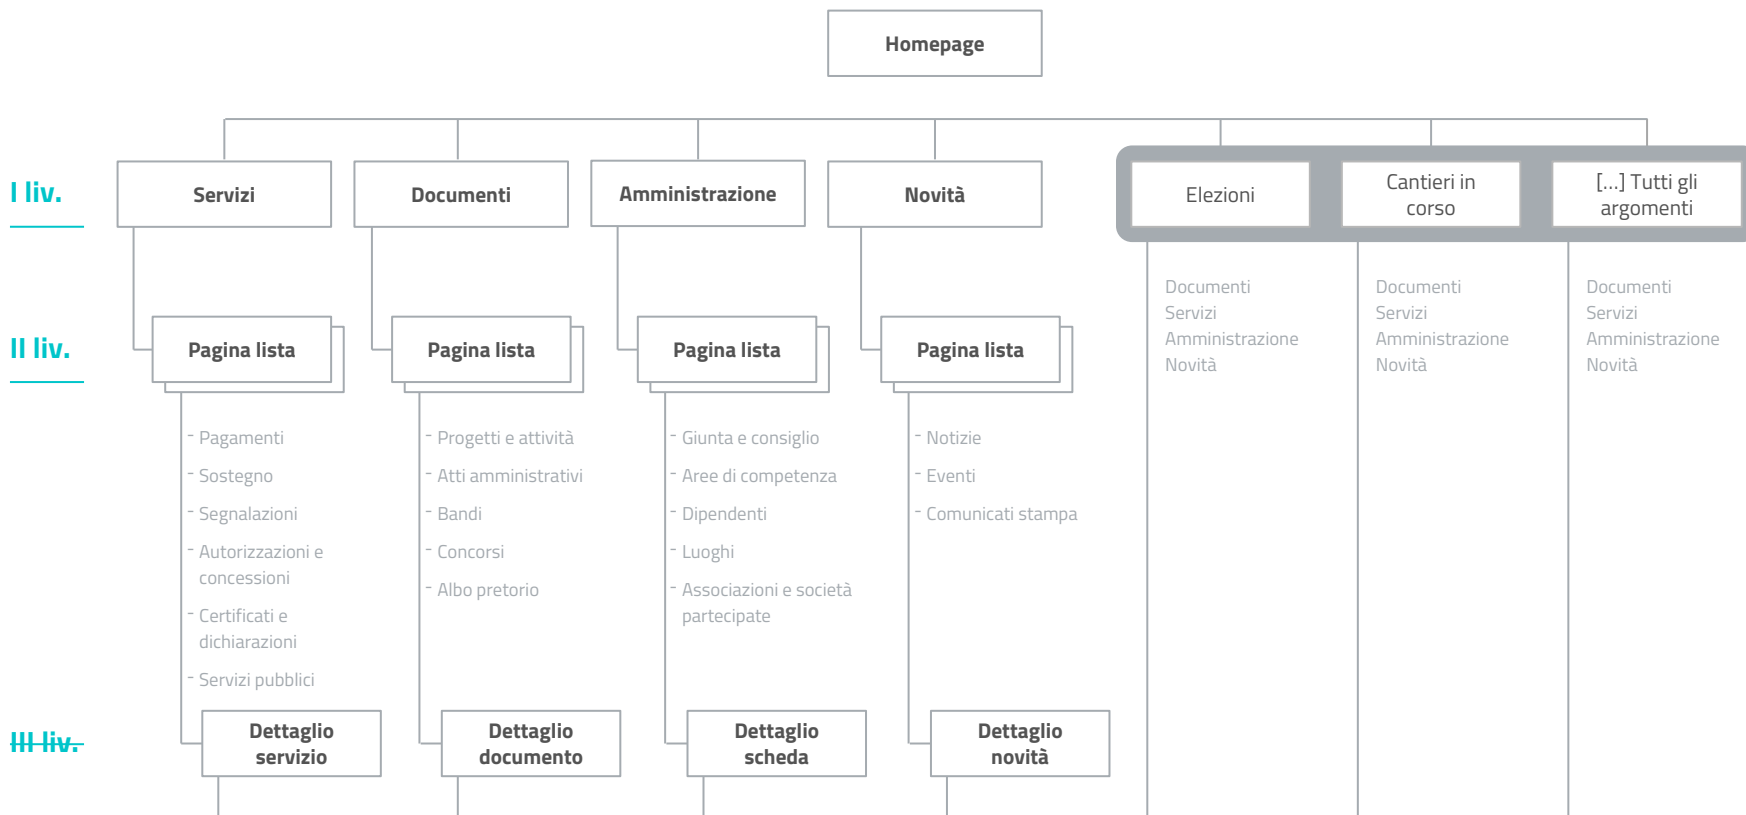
Homepage

I liv.

Servizi

Documenti

Amministrazione

Novità

Elezioni

Cantieri in corso

[...] Tutti gli argomenti

Documenti
Servizi
Amministrazione
Novità

Documenti
Servizi
Amministrazione
Novità

Documenti
Servizi
Amministrazione
Novità

II liv.

Pagina lista

- Pagamenti
- Sostegno
- Segnalazioni
- Autorizzazioni e concessioni
- Certificati e dichiarazioni
- Servizi pubblici

Pagina lista

- Progetti e attività
- Atti amministrativi
- Bandi
- Concorsi
- Albo pretorio

Pagina lista

- Giunta e consiglio
- Aree di competenza
- Dipendenti
- Luoghi
- Associazioni e società partecipate

Pagina lista

- Notizie
- Eventi
- Comunicati stampa

III liv.

Dettaglio servizio

Dettaglio documento

Dettaglio scheda

Dettaglio novità